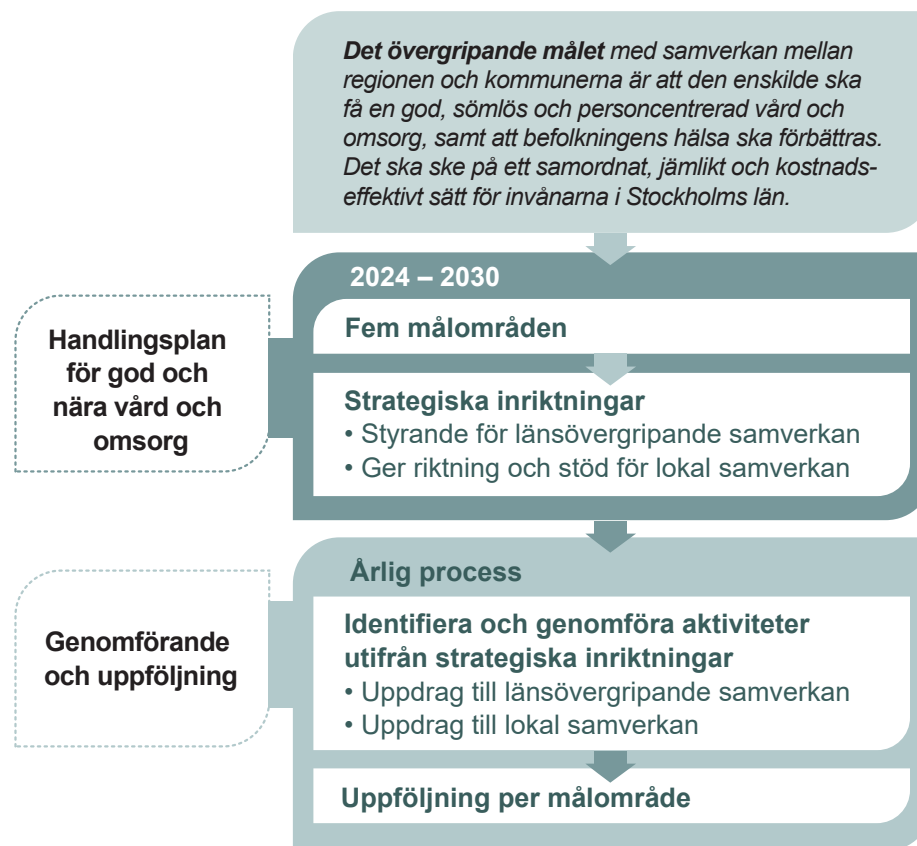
Det övergripande målet med samverkan mellan regionen och kommunerna är att den enskilde ska få en god, sömlös och personcentrerad vård och omsorg, samt att befolkningens hälsa ska förbättras. Det ska ske på ett samordnat, jämlikt och kostnadseffektivt sätt för invånarna i Stockholms län.

Handlingsplan för god och nära vård och omsorg

2024 – 2030

Fem målområden

Strategiska inriktningar
• Styrande för länsövergripande samverkan
• Ger riktning och stöd för lokal samverkan

Genomförande och uppföljning

Årlig process

Identifiera och genomföra aktiviteter utifrån strategiska inriktningar
• Uppdrag till länsövergripande samverkan
• Uppdrag till lokal samverkan

Uppföljning per målområde